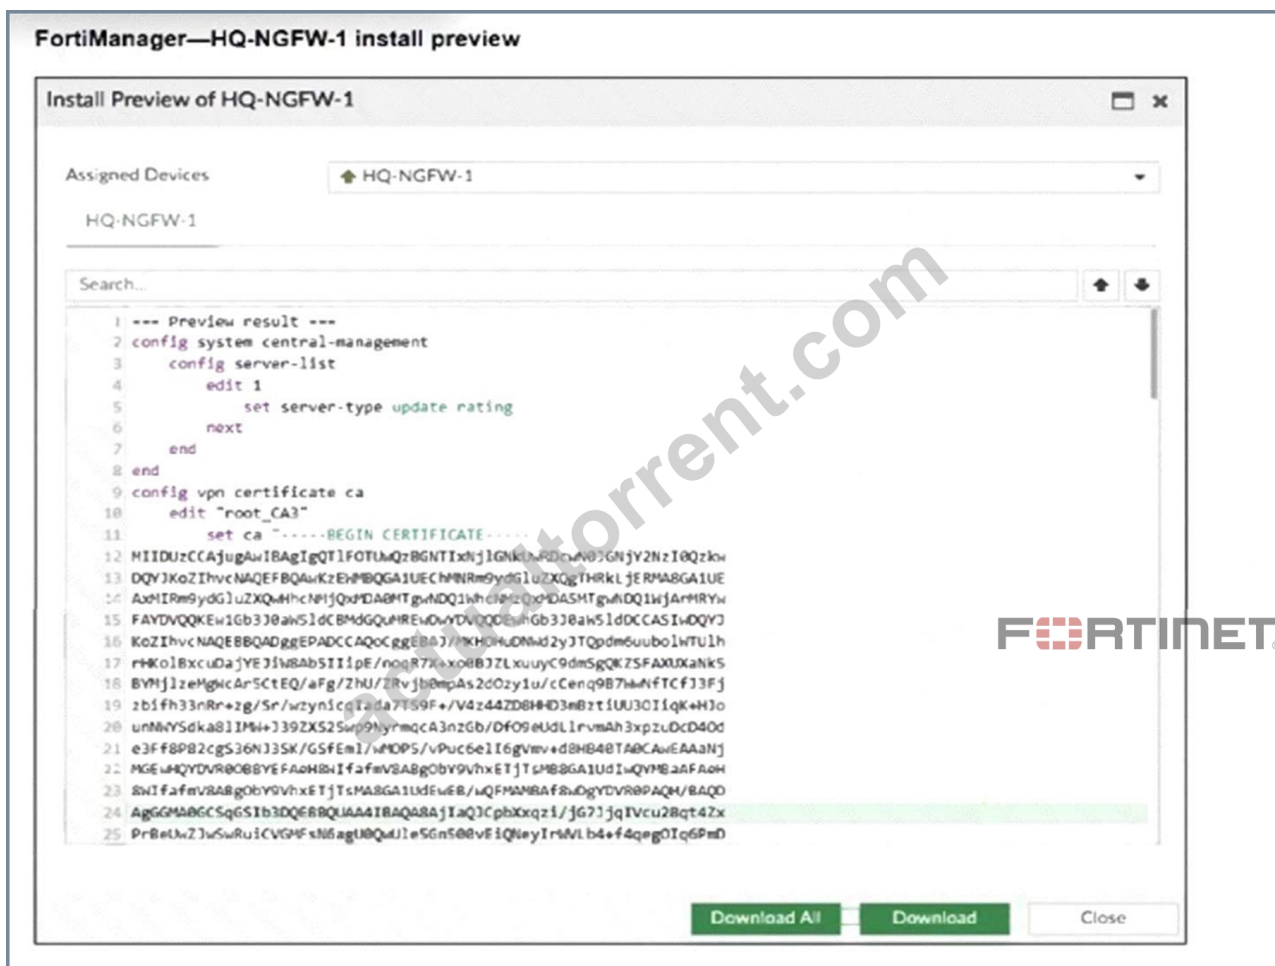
FortiManager—HQ-NGFW-1 install preview

Install Preview of HQ-NGFW-1

Assigned Devices

HQ-NGFW-1

HQ-NGFW-1

Search...

1 --- Preview result ---
2 config system central-management
3 config server-list
4 edit 1
5 set server-type update rating
6 next
7 end
8 end
9 config vpn certificate ca
10 edit "root_CA3"
11 set ca "-----BEGIN CERTIFICATE-----
12 MIIDUzCCAjugAwIBAgIgQTlFOTUwQzBGNTIxNjlGNk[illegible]GNjY2NzI0Qzkw
13 DQYJKoZIhvcNAQEFBQAwKzEhMBQGA1UEChMNRm9ydGluZXQgTHRkLjERMA8GA1UE
14 AxMIRm9ydGluZXQwHhcNMjQxMDA0MTgwNDQ1WhcN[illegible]MDASMTgwNDQ1WjArMRYw
15 FAYDVQQKEw1Gb3J0aW5ldCBMdGQuMREwDwYD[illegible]Gb3J0aW5ldDCCASIwDQYJ
16 KoZIhvcNAQEBBQADggEPADCCAQoCggEB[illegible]MKHOHuDNwd2yJTQpdm6uubolWTUlh
17 rHKolBxcuDajYEJiW8Ab5IIipE/noqR7X+xoBBJZLxuuyC9dmSgQKZSFAXUXaNkS
18 BYMjlzeMgWcArSCtEQ/aFg/ZhU/ZRvjb0mpAs2dOzy1u/cCenq9B7wwNfTCfJ3Fj
19 zbifh33nRr+zg/Sr/wzynicgIada7IS9F+/V4z44ZD8HHD3mBztiUU3OIiqK+HJo
20 unNWYSdka8lIMW+J39ZXS2Swp9NyrmqcA3nzGb/DfO9eUdLlrvmAh3xpzuDcD4Od
21 e3Ff8P82cgS36NJ3SK/GSfEml/wMOP5/vPuc6elI6gVmv+d8HB40TA0CAwEAAaNj
22 MGEwHQYDVR0OBBYEFAoHBWIfafmV8ABgObV9VhxETjTsMB8GA1UdIwQYMBaAFAoH
23 BWIfafmV8ABgObV9VhxETjTsMA8GA1UdEwEB/wQFMAMBAf8wDgYDVR0PAQH/BAQD
24 AgGGMA0GCSqGSIb3DQEBBQUAA4IBAQA8AjIaQJCpbXxqzi/jG7JjqIVcu2Bqt4Zx
25 PrBeUwZJwSwRuiCVGMFsN6agU0QuUle5Gn508vEiQNeyIrWVLb4+f4qegOIq6PmD

actualtorrent.com

FERTINET

Download All

Download

Close